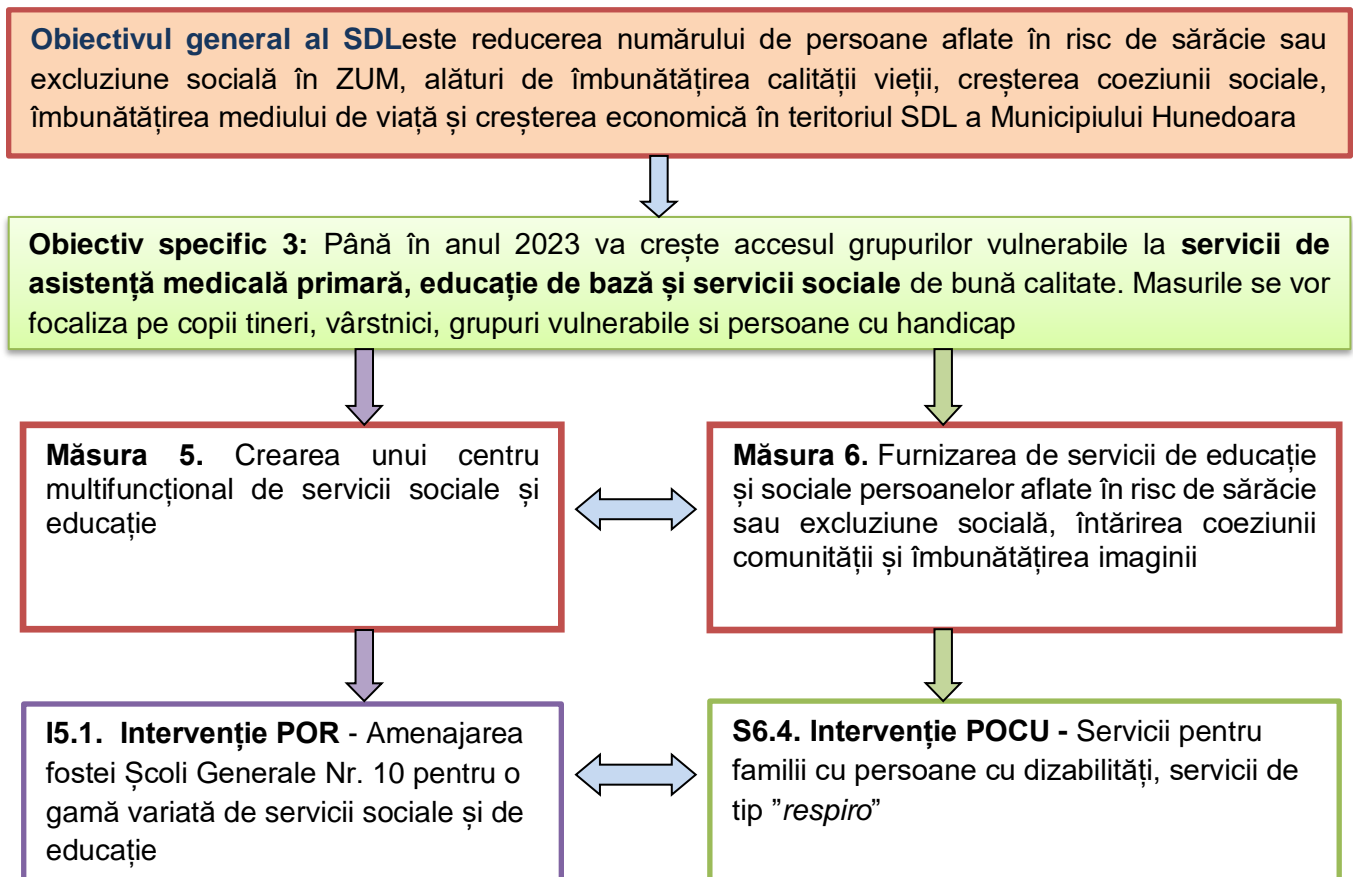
Obiectivul general al SDLeste reducerea numărului de persoane aflate în risc de sărăcie sau excluziune socială în ZUM, alături de îmbunătățirea calității vieții, creșterea coeziunii sociale, îmbunătățirea mediului de viață și creșterea economică în teritoriul SDL a Municipiului Hunedoara

Obiectiv specific 3: Până în anul 2023 va crește accesul grupurilor vulnerabile la servicii de asistență medicală primară, educație de bază și servicii sociale de bună calitate. Masurile se vor focaliza pe copii tineri, vârstnici, grupuri vulnerabile si persoane cu handicap

Măsura 5. Crearea unui centru multifuncțional de servicii sociale și educație

Măsura 6. Furnizarea de servicii de educație și sociale persoanelor aflate în risc de sărăcie sau excluziune socială, întărirea coeziunii comunității și îmbunătățirea imaginii

I5.1. Intervenție POR - Amenajarea fostei Școli Generale Nr. 10 pentru o gamă variată de servicii sociale și de educație

S6.4. Intervenție POCU - Servicii pentru familii cu persoane cu dizabilități, servicii de tip "respiro"